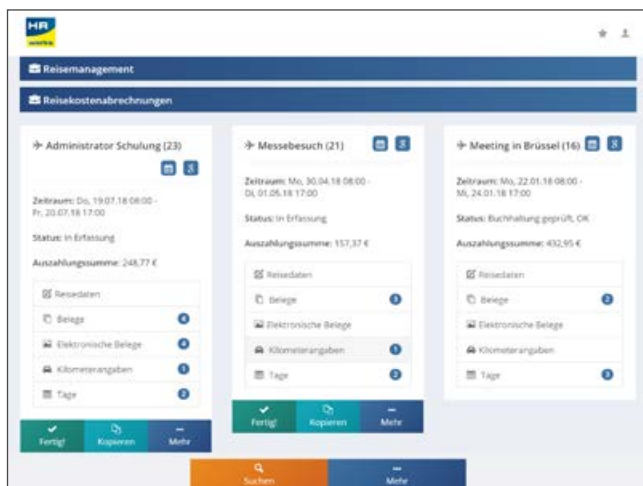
HR works

Reisemanagement

Reisekostenabrechnungen

Administrator Schulung (23)

Zeitraum: Do, 19.07.18 08:00 - Fr, 20.07.18 17:00

Status: In Erfassung

Auszahlungssumme: 248,77 €

Reisedaten

Belege 4

Elektronische Belege 4

Kilometerangaben 1

Tage 2

Fertig! Kopieren Mehr

Messebesuch (21)

Zeitraum: Mo, 30.04.18 08:00 - Di, 01.05.18 17:00

Status: In Erfassung

Auszahlungssumme: 157,37 €

Reisedaten

Belege 3

Elektronische Belege

Kilometerangaben 1

Tage 2

Fertig! Kopieren Mehr

Meeting in Brüssel (16)

Zeitraum: Mo, 22.01.18 08:00 - Mi, 24.01.18 17:00

Status: Buchhaltung geprüft, OK

Auszahlungssumme: 432,95 €

Reisedaten

Belege 2

Elektronische Belege

Kilometerangaben

Tage 3

Suchen Mehr